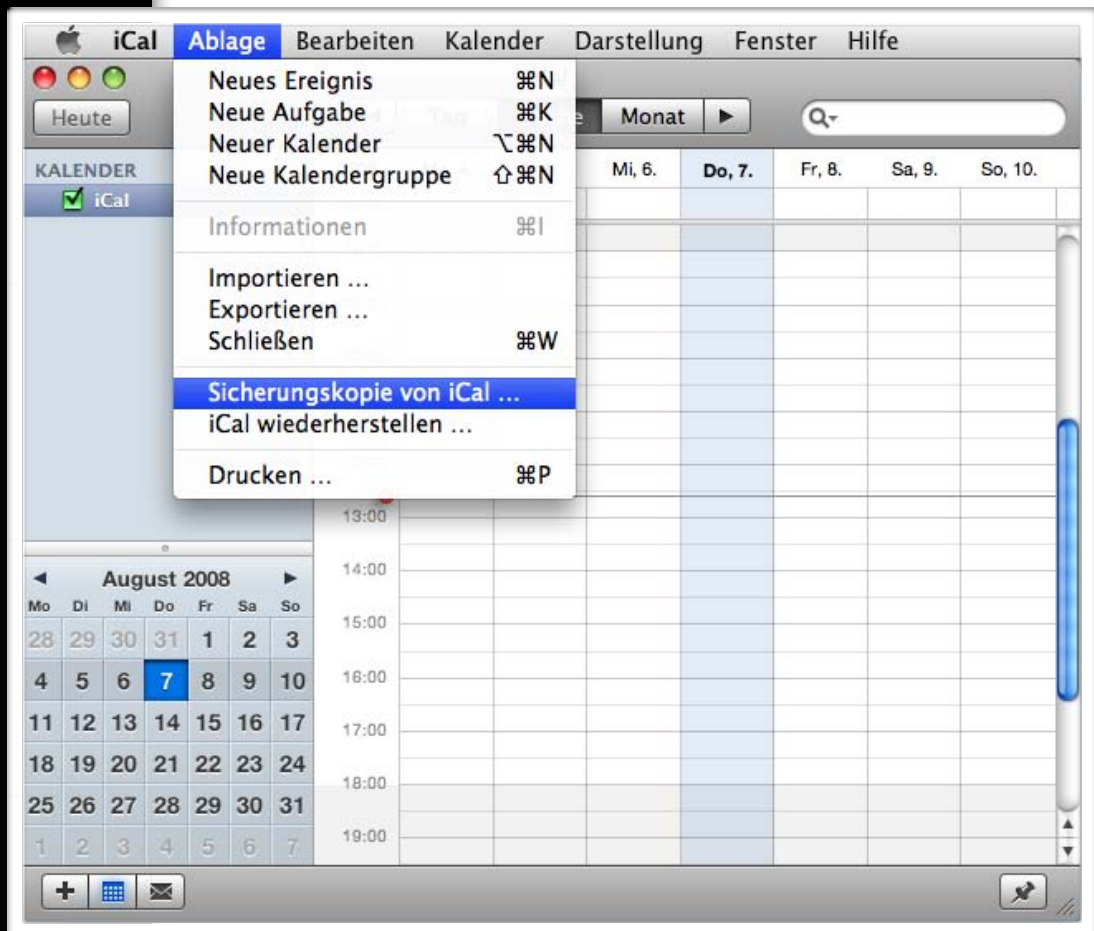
iCal Ablage Bearbeiten Kalender Darstellung Fenster Hilfe

Heute

Neues Ereignis ⌘N
Neue Aufgabe ⌘K
Neuer Kalender ⌥⌘N
Neue Kalendergruppe ⇧⌘N

Informationen ⌘I

Importieren …
Exportieren …
Schließen ⌘W

Sicherungskopie von iCal …
iCal wiederherstellen …

Drucken … ⌘P

Monat

KALENDER
iCal

Mi, 6. Do, 7. Fr, 8. Sa, 9. So, 10.

13:00
14:00
15:00
16:00
17:00
18:00
19:00

August 2008

| Mo | Di | Mi | Do | Fr | Sa | So |
|---|---|---|---|---|---|---|
| 28 | 29 | 30 | 31 | 1 | 2 | 3 |
| 4 | 5 | 6 | 7 | 8 | 9 | 10 |
| 11 | 12 | 13 | 14 | 15 | 16 | 17 |
| 18 | 19 | 20 | 21 | 22 | 23 | 24 |
| 25 | 26 | 27 | 28 | 29 | 30 | 31 |
| 1 | 2 | 3 | 4 | 5 | 6 | 7 |

+